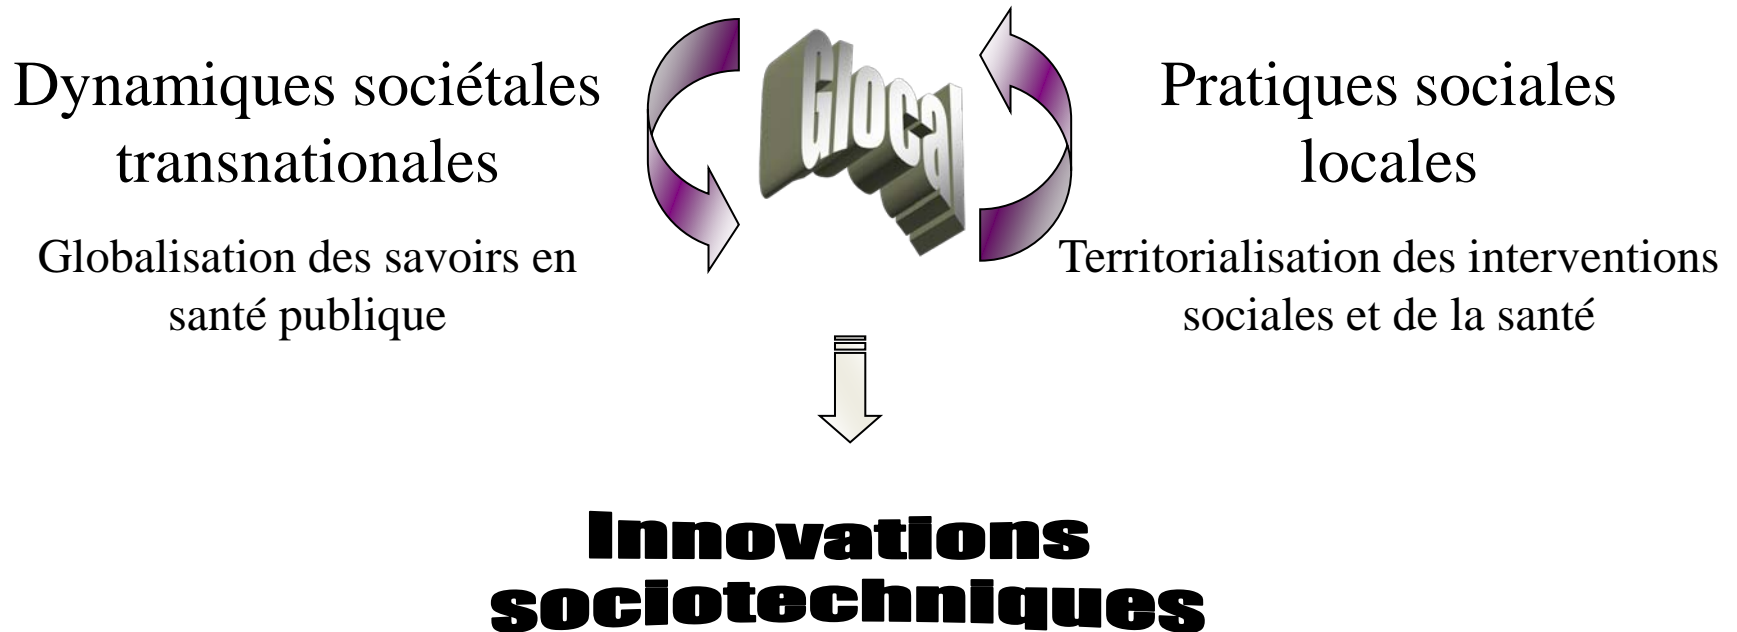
Dynamiques sociétales transnationales

Globalisation des savoirs en santé publique

Glocal

Pratiques sociales locales

Territorialisation des interventions sociales et de la santé

Innovations sociotechniques